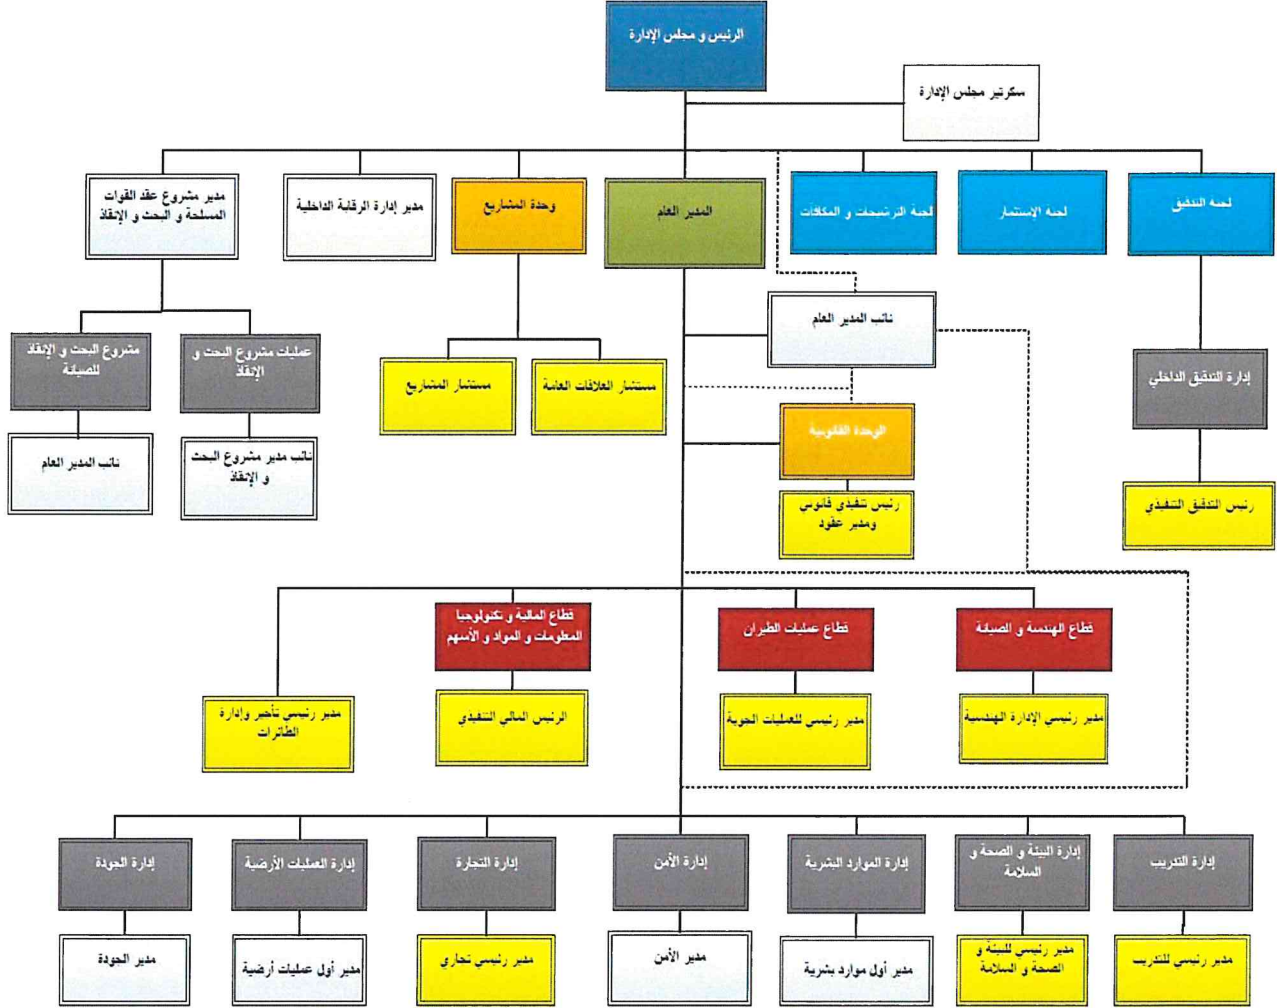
الرئيس و مجلس الإدارة

سكرتير مجلس الإدارة

لجنة التدقيق

لجنة الإستثمار

لجنة الترشيحات و المكافآت

المدير العام

وحدة المشاريع

مدير إدارة الرقابة الداخلية

مدير مشروع عقد القوات المسلحة و البحث و الإنقاذ

نائب المدير العام

إدارة التدقيق الداخلي

رئيس التدقيق التنفيذي

مستشار العلاقات العامة

مستشار المشاريع

عمليات مشروع البحث و الإنقاذ

مشروع البحث و الإنقاذ للصيانة

نائب مدير مشروع البحث و الإنقاذ

نائب المدير العام

الوحدة القانونية

رئيس تنفيذي قانوني ومدير عقود

قطاع الهندسة و الصيانة

قطاع عمليات الطيران

قطاع المالية و تكنولوجيا المعلومات و المواد و الأسهم

مدير رئيسي الإدارة الهندسية

مدير رئيسي للعمليات الجوية

الرئيس المالي التنفيذي

مدير رئيسي تأجير وإدارة الطائرات

إدارة التدريب

إدارة البيئة و الصحة و السلامة

إدارة الموارد البشرية

إدارة الأمن

إدارة التجارة

إدارة العمليات الأرضية

إدارة الجودة

مدير رئيسي للتدريب

مدير رئيسي للبيئة و الصحة و السلامة

مدير أول موارد بشرية

مدير الأمن

مدير رئيسي تجاري

مدير أول عمليات أرضية

مدير الجودة